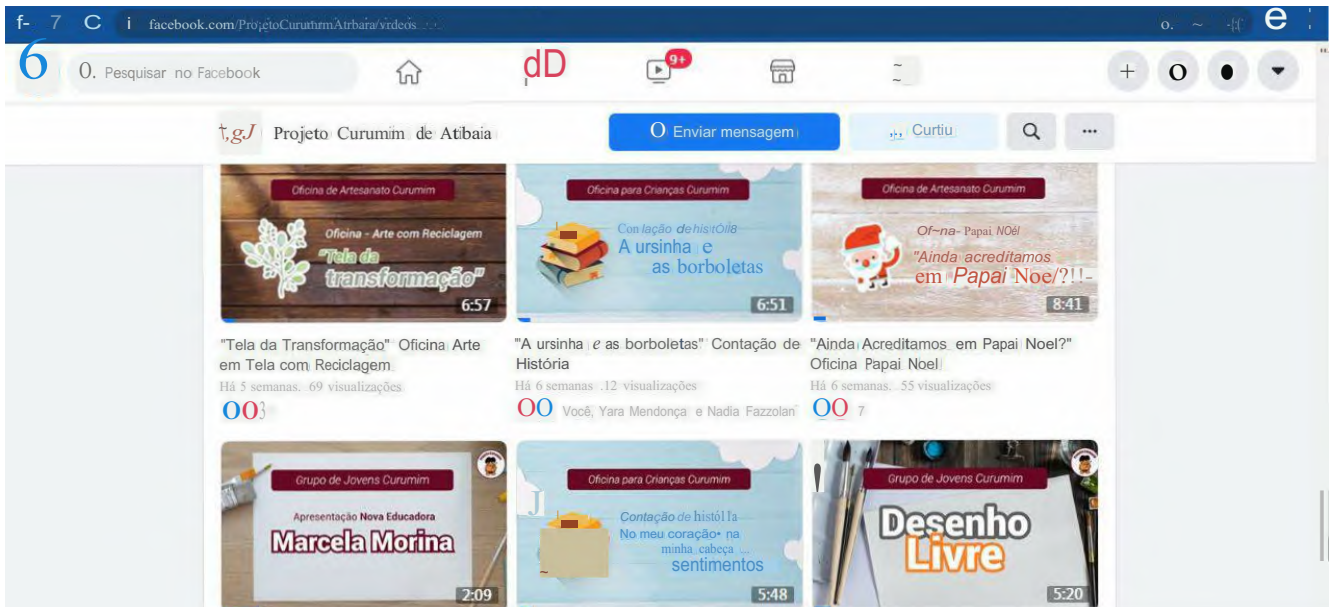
facebook.com/ProjetoCurumimAtibaia/videos

Pesquisar no Facebook

9+

Projeto Curumim de Atibaia

Enviar mensagem

Curtiu

Oficina de Artesanato Curumim

Oficina - Arte com Reciclagem

"Tela da transformação"

6:57

Oficina para Crianças Curumim

Contação de história

A ursinha e as borboletas

6:51

Oficina de Artesanato Curumim

Oficina Papai Noel

"Ainda acreditamos em Papai Noel?!"

8:41

"Tela da Transformação" Oficina Arte em Tela com Reciclagem

Há 5 semanas · 69 visualizações

3

"A ursinha e as borboletas" Contação de História

Há 6 semanas · 12 visualizações

Você, Yara Mendonça e Nadia Fazzolari

"Ainda Acreditamos em Papai Noel?" Oficina Papai Noel

Há 6 semanas · 55 visualizações

7

Grupo de Jovens Curumim

Apresentação Nova Educadora

Marcela Morina

2:09

Oficina para Crianças Curumim

Contação de história

No meu coração na minha cabeça ... sentimentos

5:48

Grupo de Jovens Curumim

Desenho Livre

5:20